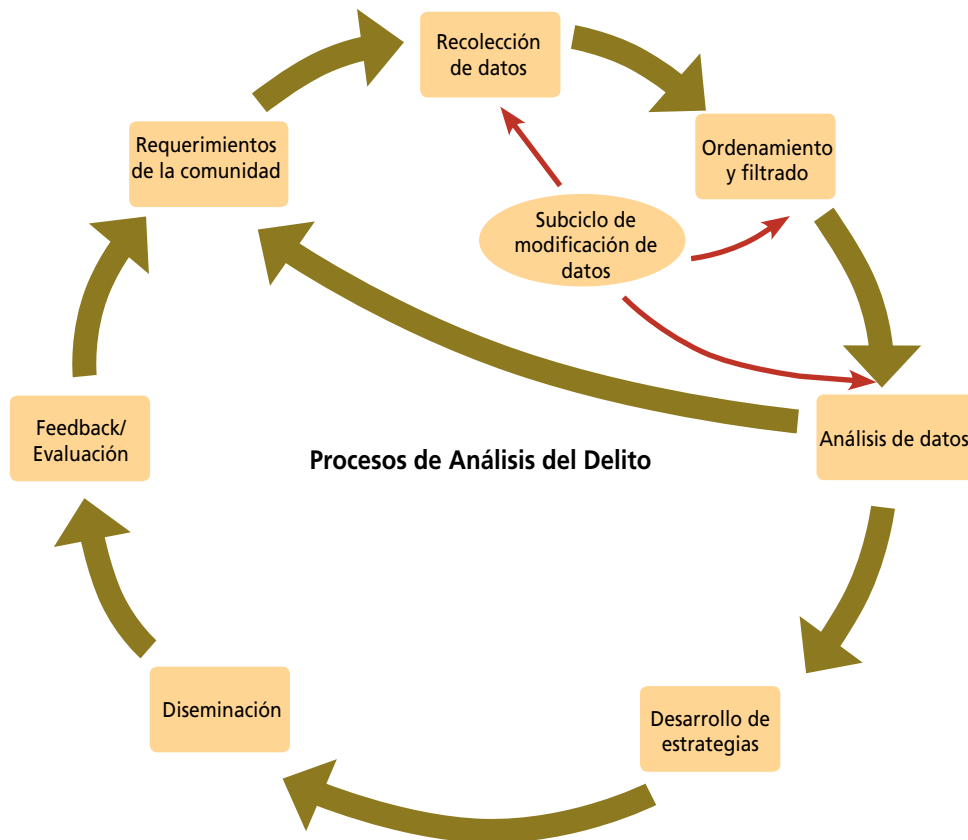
Recolección de datos

Ordenamiento y filtrado

Requerimientos de la comunidad

Subciclo de modificación de datos

Análisis de datos

Feedback/ Evaluación

Procesos de Análisis del Delito

Diseminación

Desarrollo de estrategias